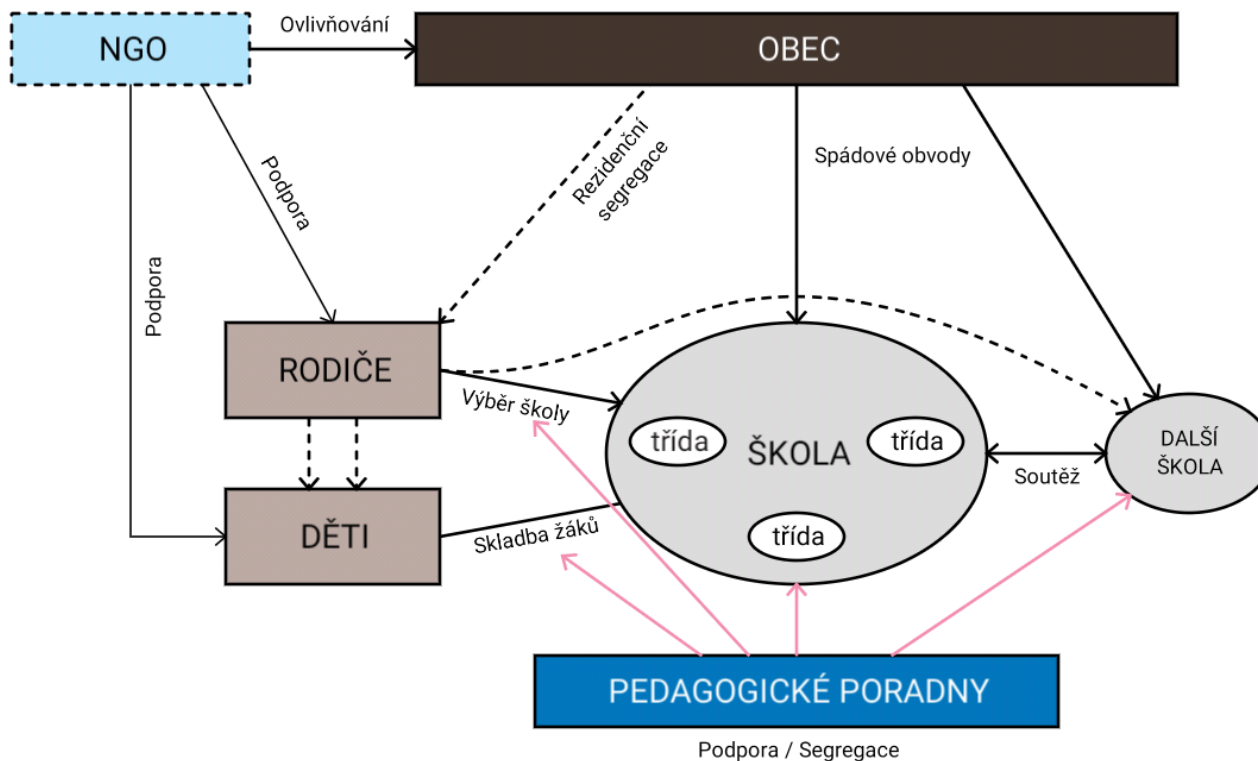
NGO

Ovlivňování

OBEC

Podpora

Rezidenční segregace

Spádové obvody

Podpora

RODIČE

Výběr školy

třída

ŠKOLA

třída

DALŠÍ ŠKOLA

Soutěž

DĚTI

Skladba žáků

třída

PEDAGOGICKÉ PORADNY

Podpora / Segregace